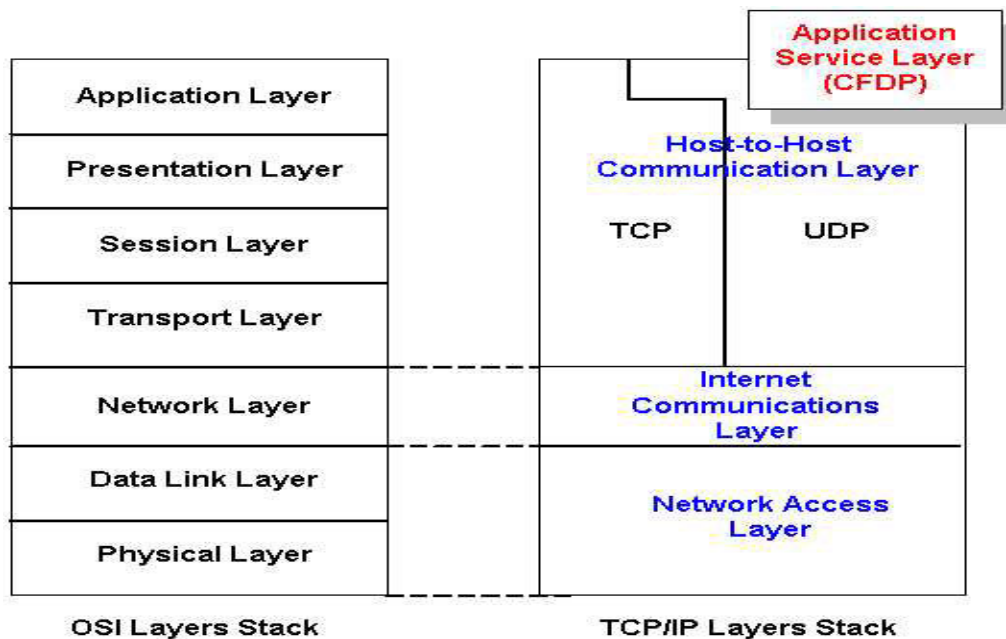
Application Layer

Presentation Layer

Session Layer

Transport Layer

Network Layer

Data Link Layer

Physical Layer

OSI Layers Stack

Application Service Layer (CFDP)

Host-to-Host Communication Layer

TCP

UDP

Internet Communications Layer

Network Access Layer

TCP/IP Layers Stack